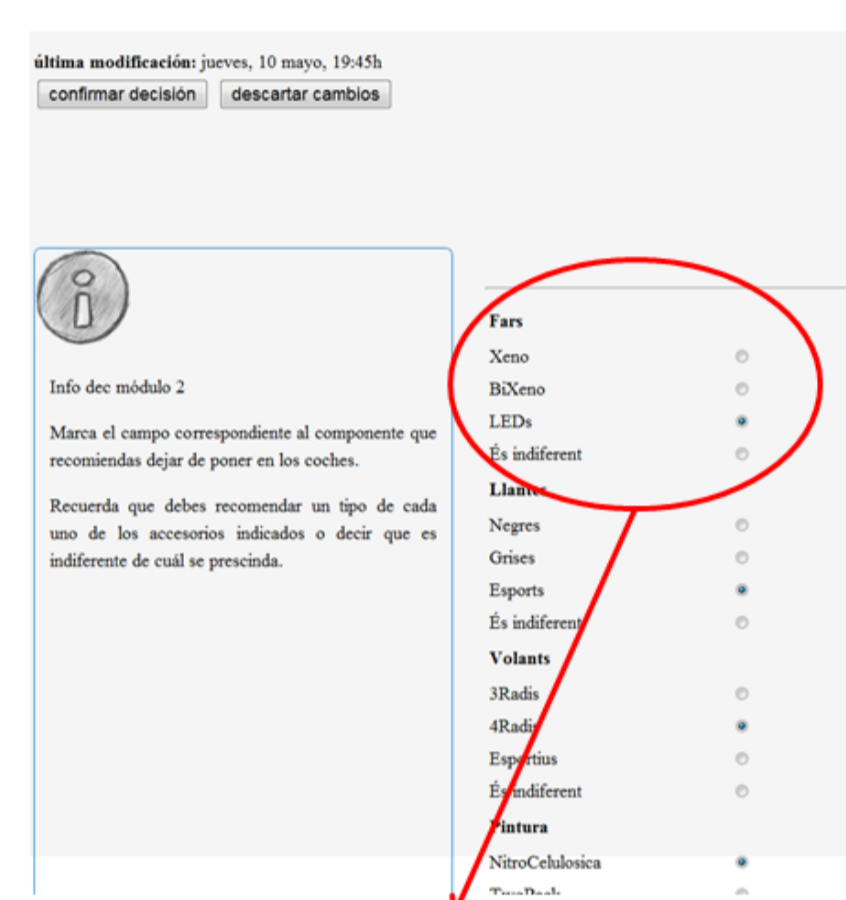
**última modificación:** jueves, 10 mayo, 19:45h

confirmar decisión | descartar cambios

Info dec módulo 2

Marca el campo correspondiente al componente que recomiendas dejar de poner en los coches.

Recuerda que debes recomendar un tipo de cada uno de los accesorios indicados o decir que es indiferente de cuál se prescinda.

**Fars**
Xeno
BiXeno
LEDs
És indiferent

**Llantes**
Negres
Grises
Esports
És indiferent

**Volants**
3Radis
4Radis
Espertius
És indiferent

**Pintura**
NitroCelulosica
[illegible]